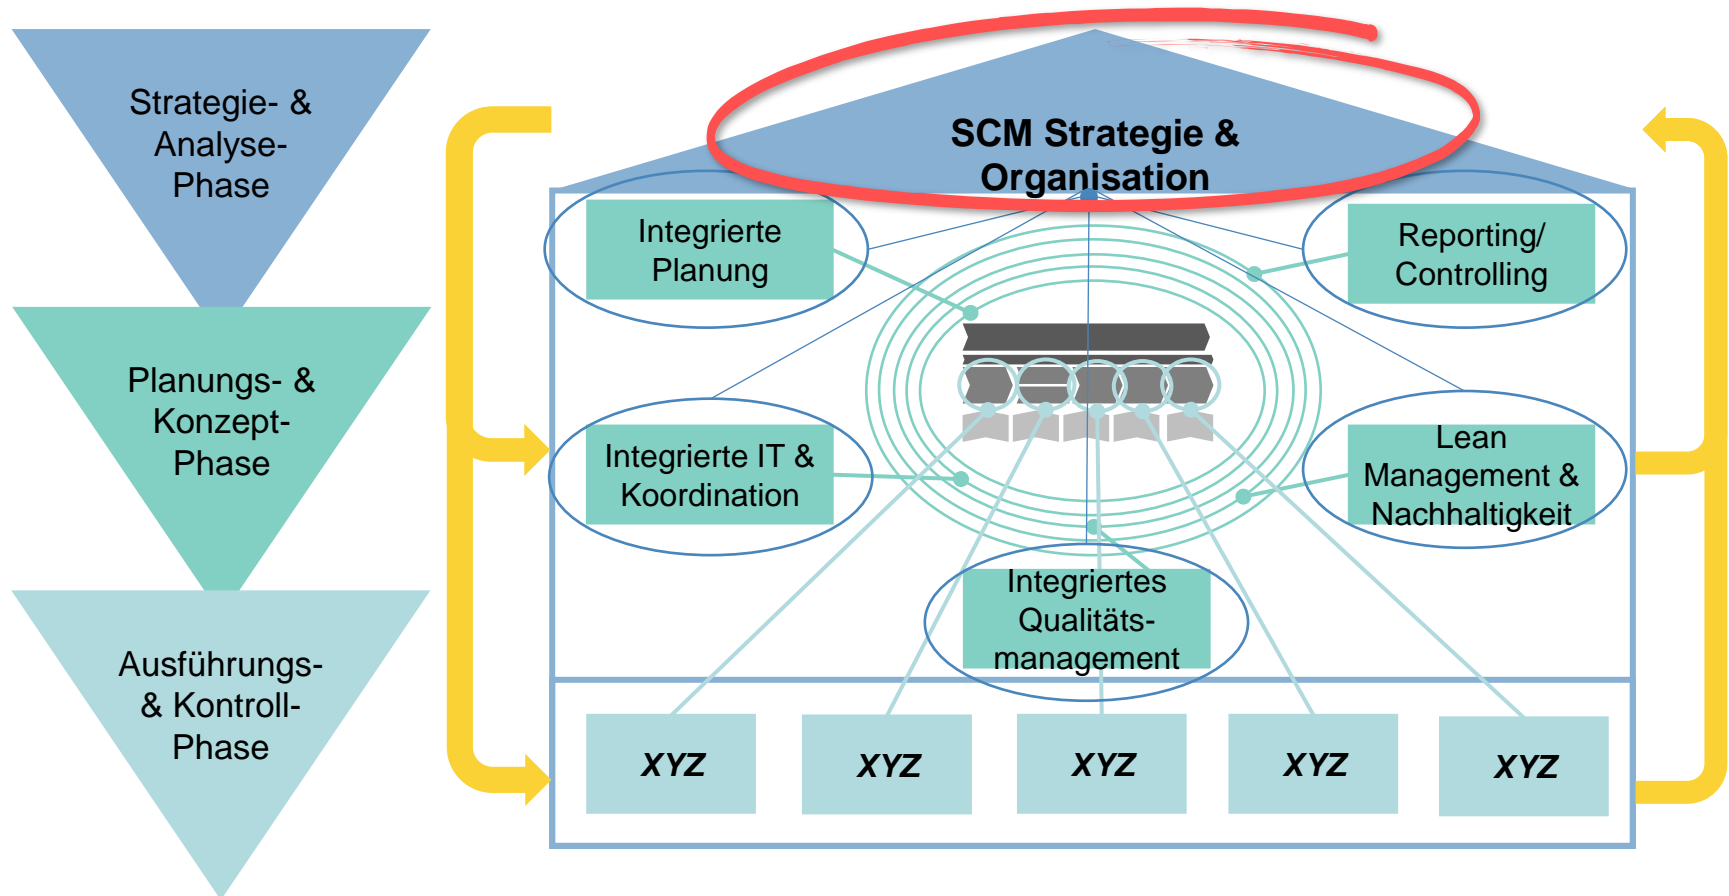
Strategie- & Analyse-Phase

Planungs- & Konzept-Phase

Ausführungs- & Kontroll-Phase

SCM Strategie & Organisation

Integrierte Planung

Reporting/ Controlling

Integrierte IT & Koordination

Lean Management & Nachhaltigkeit

Integriertes Qualitäts-management

XYZ

XYZ

XYZ

XYZ

XYZ